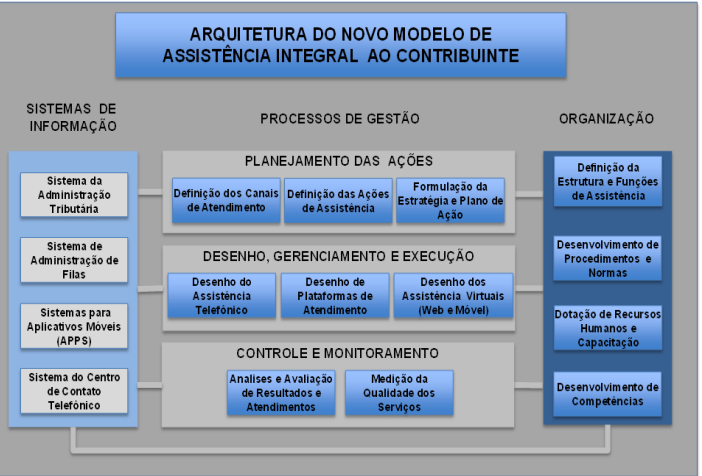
ARQUITETURA DO NOVO MODELO DE ASSISTÊNCIA INTEGRAL AO CONTRIBUINTE

SISTEMAS DE INFORMAÇÃO

Sistema da Administração Tributária

Sistema de Administração de Filas

Sistemas para Aplicativos Móveis (APPS)

Sistema do Centro de Contato Telefônico

PROCESSOS DE GESTÃO

PLANEJAMENTO DAS AÇÕES

Definição dos Canais de Atendimento

Definição das Ações de Assistência

Formulação da Estratégia e Plano de Ação

DESENHO, GERENCIAMENTO E EXECUÇÃO

Desenho do Assistência Telefônico

Desenho de Plataformas de Atendimento

Desenho dos Assistência Virtuais (Web e Móvel)

CONTROLE E MONITORAMENTO

Analises e Avaliação de Resultados e Atendimentos

Medição da Qualidade dos Serviços

ORGANIZAÇÃO

Definição da Estrutura e Funções de Assistência

Desenvolvimento de Procedimentos e Normas

Dotação de Recursos Humanos e Capacitação

Desenvolvimento de Competências